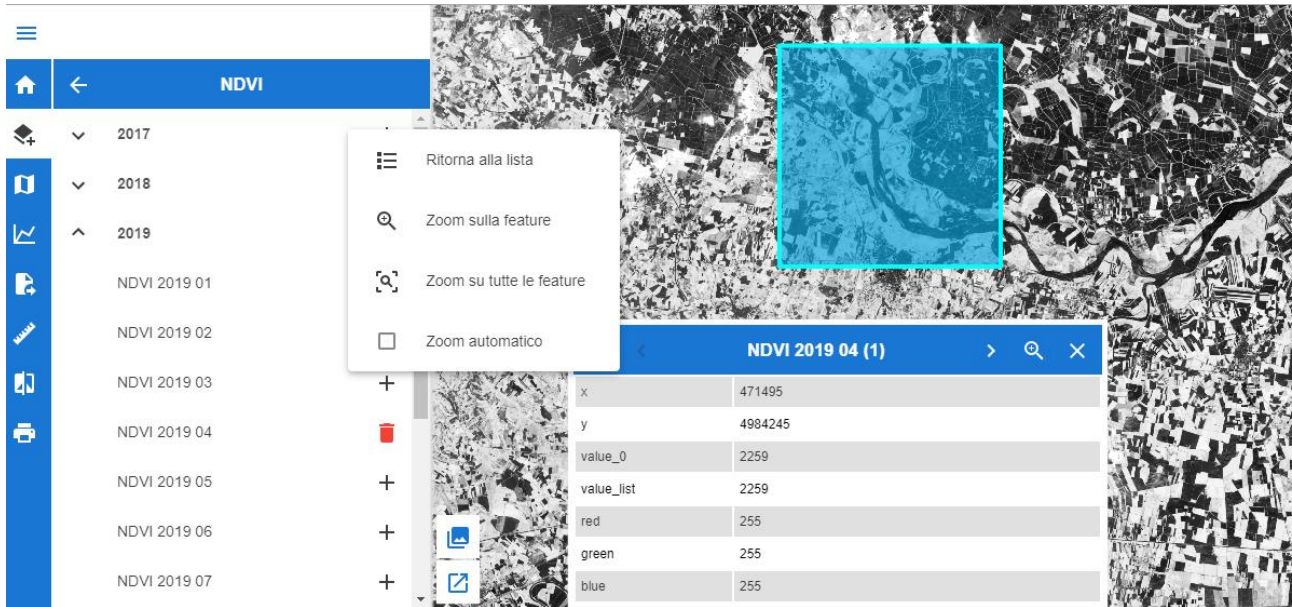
NDVI

2017

2018

2019

NDVI 2019 01

NDVI 2019 02

NDVI 2019 03

NDVI 2019 04

NDVI 2019 05

NDVI 2019 06

NDVI 2019 07

Ritorna alla lista

Zoom sulla feature

Zoom su tutte le feature

Zoom automatico

NDVI 2019 04 (1)

| | |
|---|---|
| x | 471495 |
| y | 4984245 |
| value_0 | 2259 |
| value_list | 2259 |
| red | 255 |
| green | 255 |
| blue | 255 |